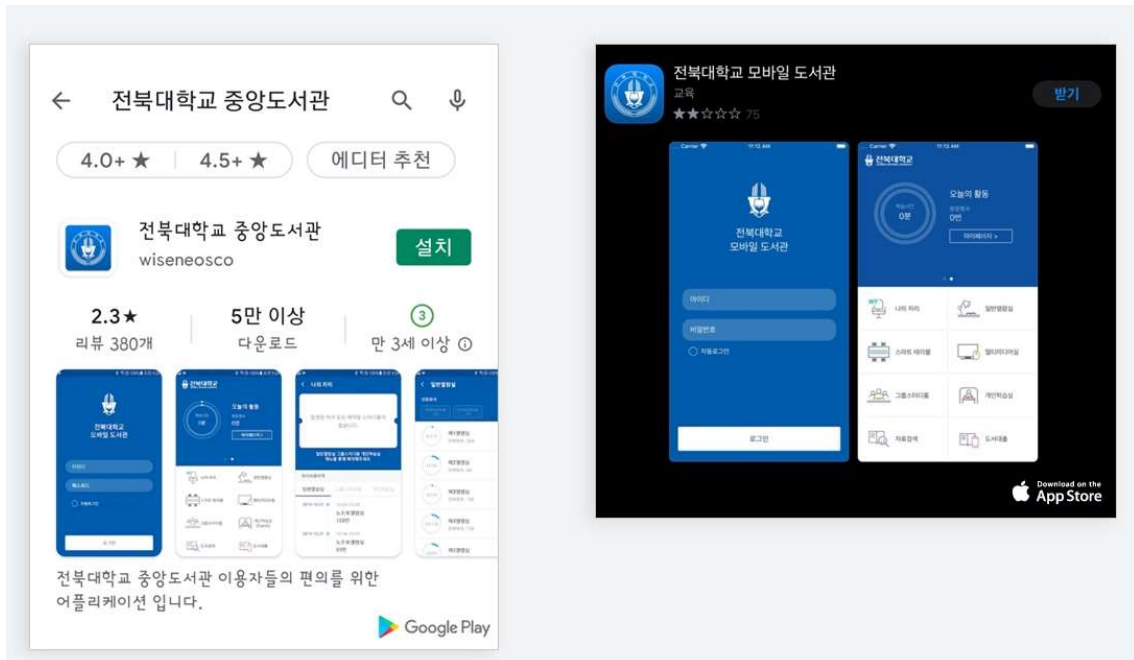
전북대학교 중앙도서관

4.0+ ★ | 4.5+ ★ | 에디터 추천

전북대학교 중앙도서관
wiseneosco
설치

2.3★
리뷰 380개

5만 이상
다운로드

3
만 3세 이상 ⓘ

전북대학교
모바일 도서관

전북대학교 중앙도서관 이용자들의 편의를 위한 어플리케이션 입니다.

Google Play

전북대학교 모바일 도서관
교육
★★☆☆☆ 75
받기

전북대학교
모바일 도서관
아이디
비밀번호
자동로그인
로그인

전북대학교
오늘의 활동
0분
0번
마이페이지 >
나의 좌석
일반열람실
스마트 테이블
멀티미디어실
그룹스터디룸
개인학습실
자료검색
도서대출

Download on the
App Store